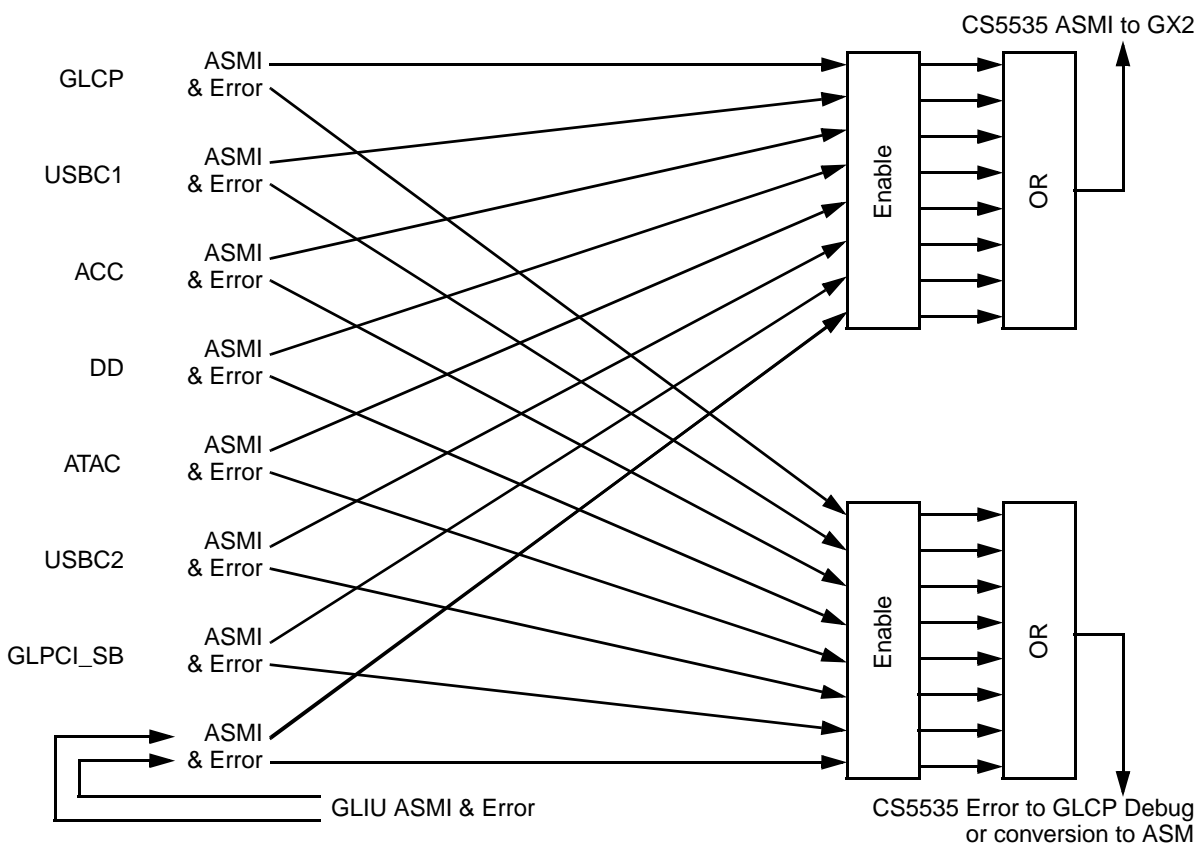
CS5535 ASMI to GX2

GLCP
ASMI
& Error

USBC1
ASMI
& Error

ACC
ASMI
& Error

DD
ASMI
& Error

ATAC
ASMI
& Error

USBC2
ASMI
& Error

GLPCI_SB
ASMI
& Error

ASMI
& Error

Enable

OR

Enable

OR

GLIU ASMI & Error

CS5535 Error to GLCP Debug
or conversion to ASM